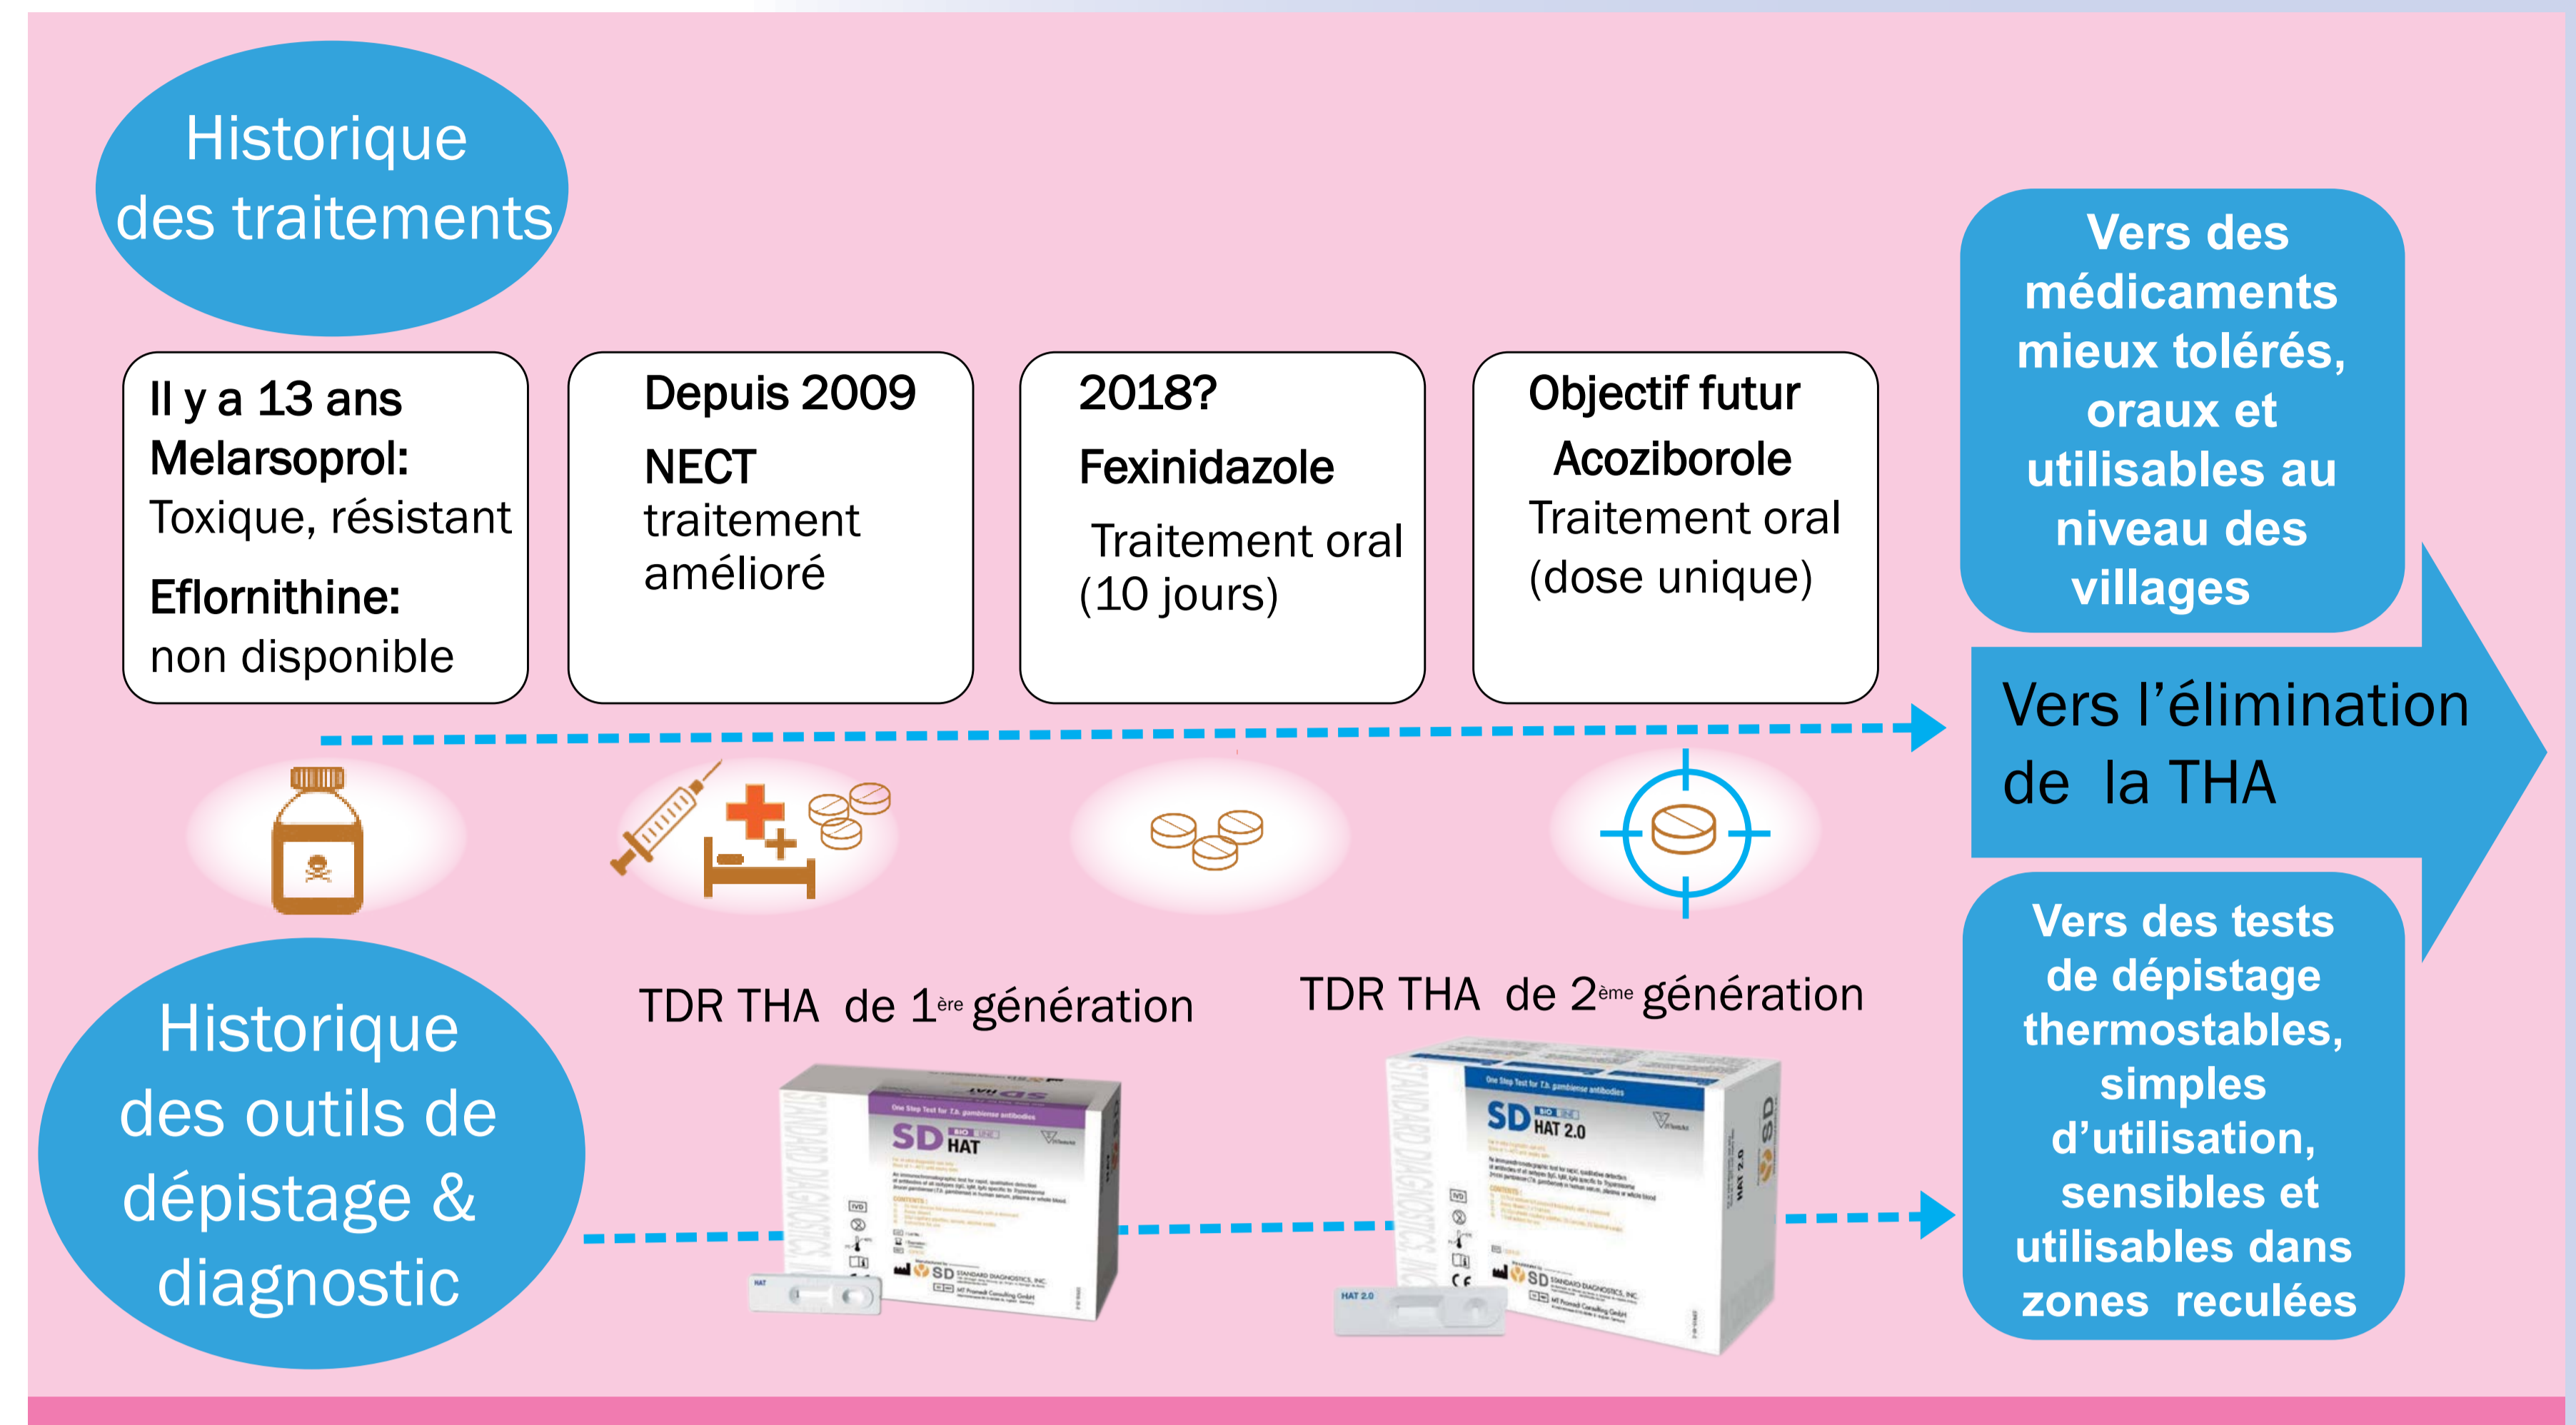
Historique des traitements

Il y a 13 ans
Melarsoprol:
Toxique, résistant
Eflornithine:
non disponible

Depuis 2009
NECT
traitement amélioré

2018?
Fexinidazole
Traitement oral (10 jours)

Objectif futur
Acoziborole
Traitement oral (dose unique)

Vers des médicaments mieux tolérés, oraux et utilisables au niveau des villages

Vers l'élimination de la THA

Vers des tests de dépistage thermostables, simples d'utilisation, sensibles et utilisables dans zones reculées

Historique des outils de dépistage & diagnostic

TDR THA de 1$^{ère}$ génération

TDR THA de 2$^{ème}$ génération

SD HAT

SD HAT 2.0